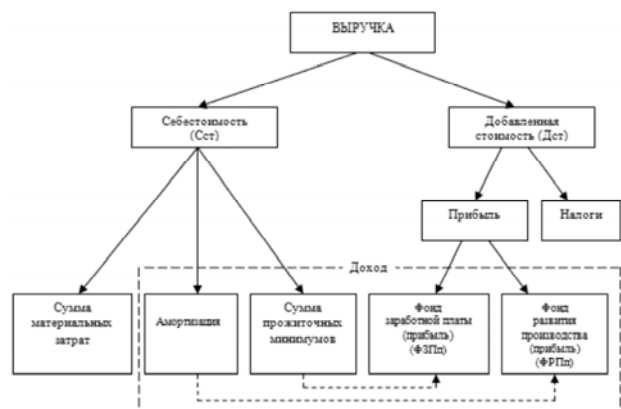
ВЫРУЧКА

Себестоимость (Сст)

Добавленная стоимость (Дст)

Прибыль

Налоги

Доход

Сумма материальных затрат

Амортизация

Сумма прожиточных минимумов

Фонд заработной платы (прибыль) (ФЗПп)

Фонд развития производства (прибыль) (ФРПп)